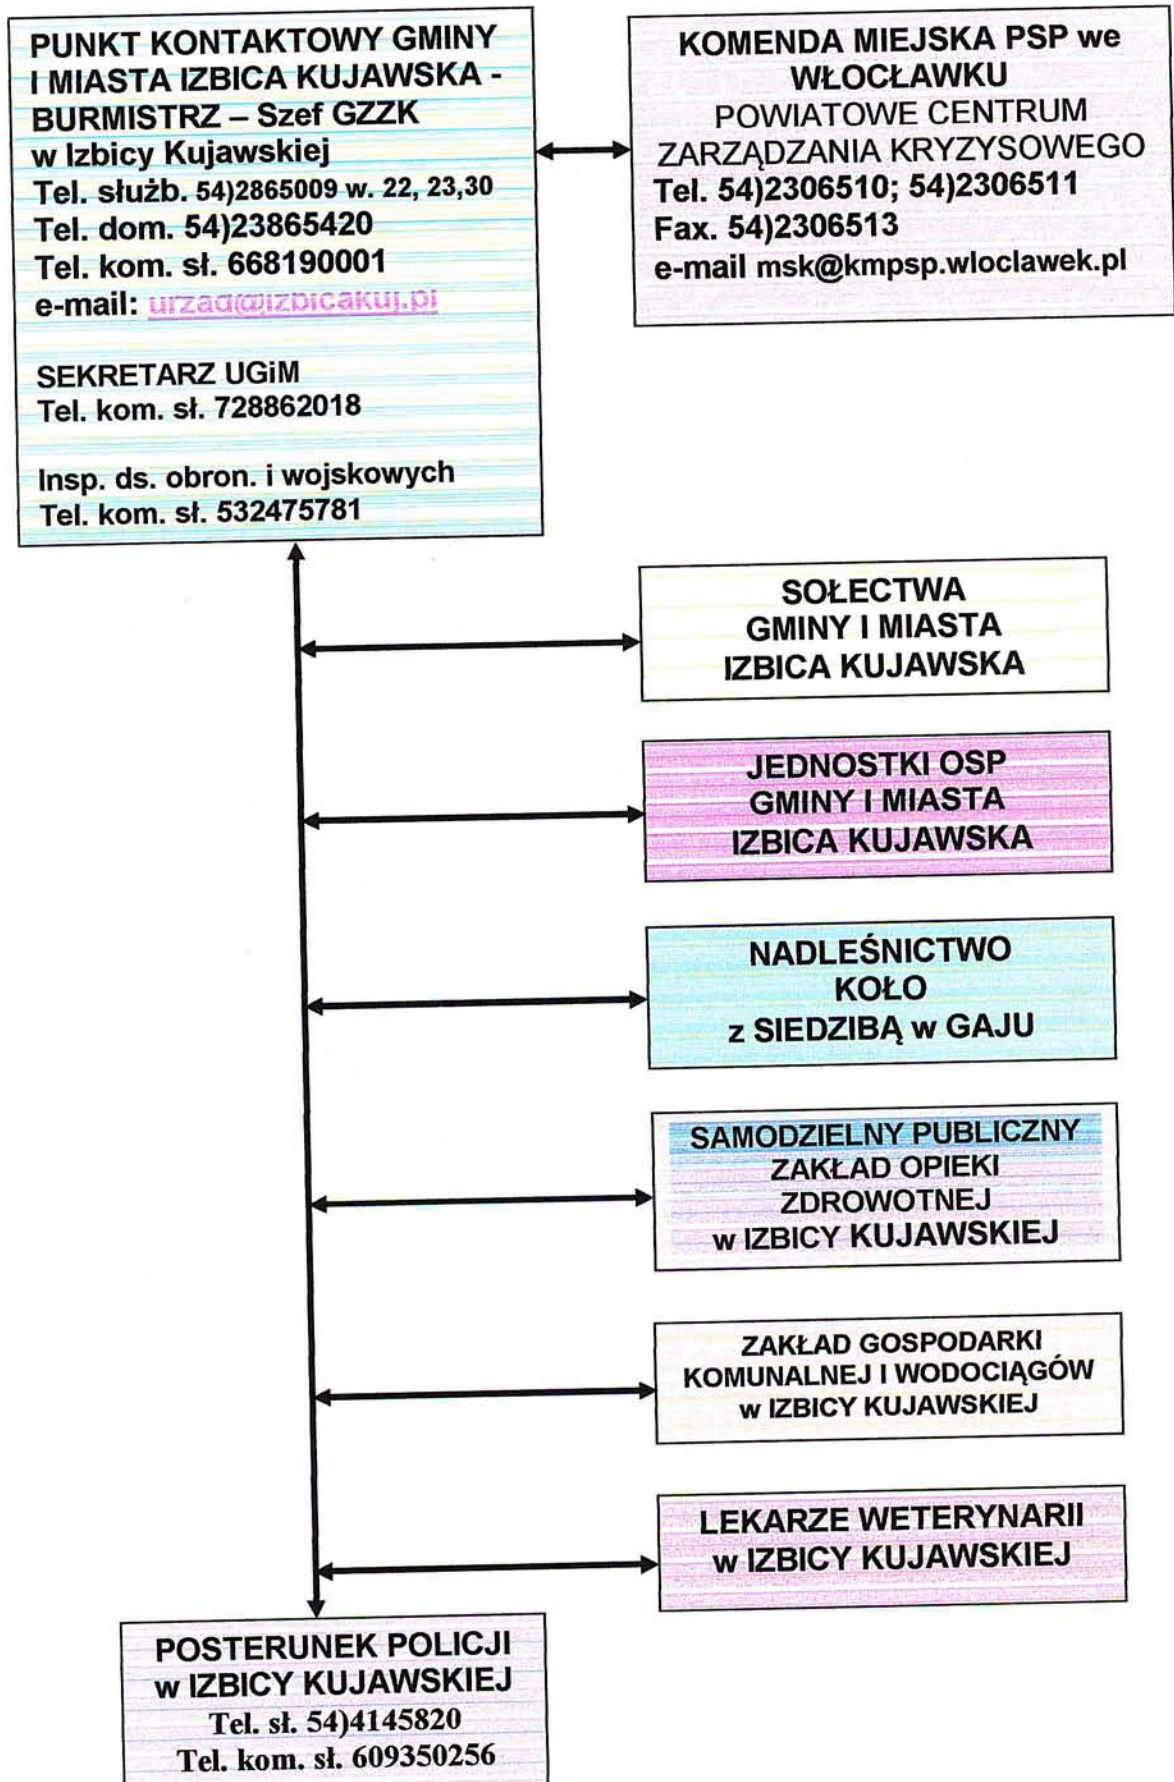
PUNKT KONTAKTOWY GMINY I MIASTA IZBICA KUJAWSKA - BURMISTRZ – Szef GZZK w Izbicy Kujawskiej
Tel. służb. 54)2865009 w. 22, 23,30
Tel. dom. 54)23865420
Tel. kom. sł. 668190001
e-mail: urzad@izbicakuj.pl

SEKRETARZ UGiM
Tel. kom. sł. 728862018

Insp. ds. obron. i wojskowych
Tel. kom. sł. 532475781

KOMENDA MIEJSKA PSP we WŁOCŁAWKU
POWIATOWE CENTRUM ZARZĄDZANIA KRYZYSOWEGO
Tel. 54)2306510; 54)2306511
Fax. 54)2306513
e-mail msk@kmpsp.wloclawek.pl

SOŁECTWA GMINY I MIASTA IZBICA KUJAWSKA

JEDNOSTKI OSP GMINY I MIASTA IZBICA KUJAWSKA

NADLEŚNICTWO KOŁO z SIEDZIBĄ w GAJU

SAMODZIELNY PUBLICZNY ZAKŁAD OPIEKI ZDROWOTNEJ w IZBICY KUJAWSKIEJ

ZAKŁAD GOSPODARKI KOMUNALNEJ I WODOCIĄGÓW w IZBICY KUJAWSKIEJ

LEKARZE WETERYNARII w IZBICY KUJAWSKIEJ

POSTERUNEK POLICJI w IZBICY KUJAWSKIEJ
Tel. sł. 54)4145820
Tel. kom. sł. 609350256